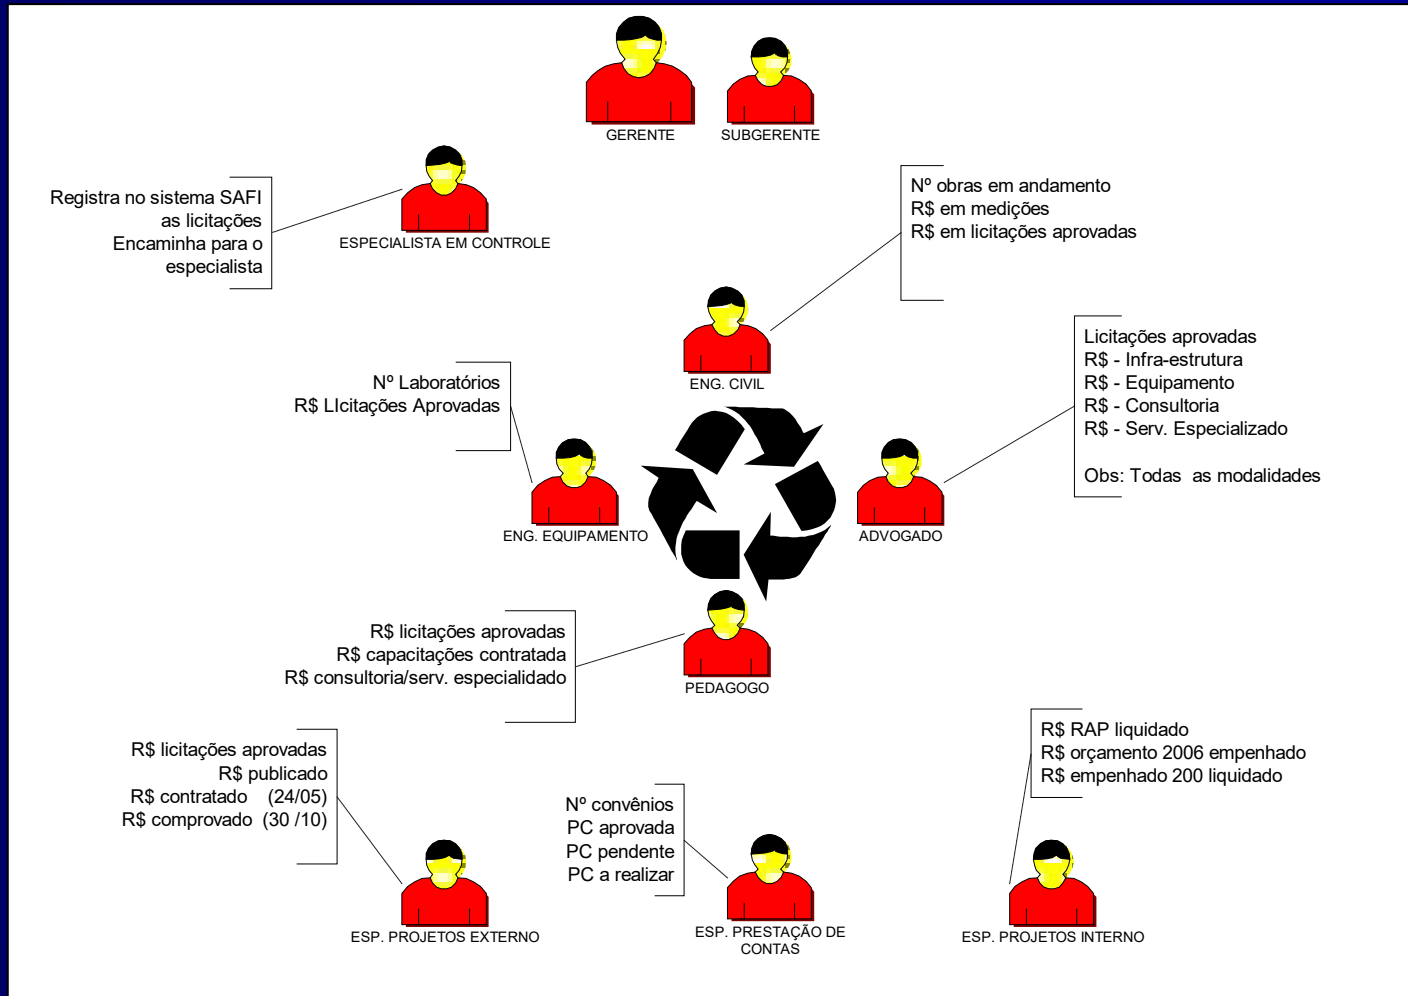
GERENTE

SUBGERENTE

Registra no sistema SAFI as licitações
Encaminha para o especialista

ESPECIALISTA EM CONTROLE

Nº obras em andamento
R$ em medições
R$ em licitações aprovadas

ENG. CIVIL

Licitações aprovadas
R$ - Infra-estrutura
R$ - Equipamento
R$ - Consultoria
R$ - Serv. Especializado

Obs: Todas as modalidades

Nº Laboratórios
R$ LIcitações Aprovadas

ENG. EQUIPAMENTO

ADVOGADO

R$ licitações aprovadas
R$ capacitações contratada
R$ consultoria/serv. especialidado

PEDAGOGO

R$ licitações aprovadas
R$ publicado
R$ contratado (24/05)
R$ comprovado (30 /10)

ESP. PROJETOS EXTERNO

Nº convênios
PC aprovada
PC pendente
PC a realizar

ESP. PRESTAÇÃO DE CONTAS

R$ RAP liquidado
R$ orçamento 2006 empenhado
R$ empenhado 200 liquidado

ESP. PROJETOS INTERNO